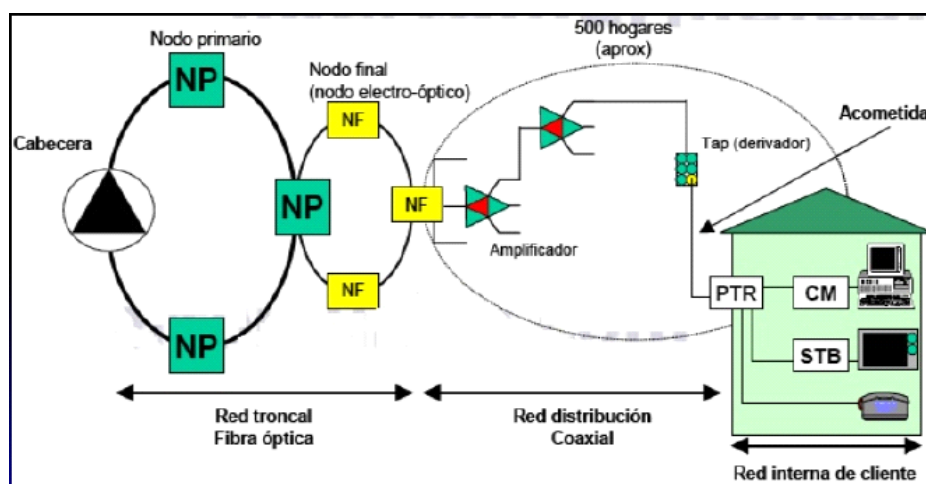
Nodo primario

NP

Nodo final
(nodo electro-óptico)

500 hogares
(aprox)

Cabecera

NF

Tap (derivador)

Acometida

NP

NF

Amplificador

NF

PTR

CM

STB

NP

Red troncal
Fibra óptica

Red distribución
Coaxial

Red interna de cliente